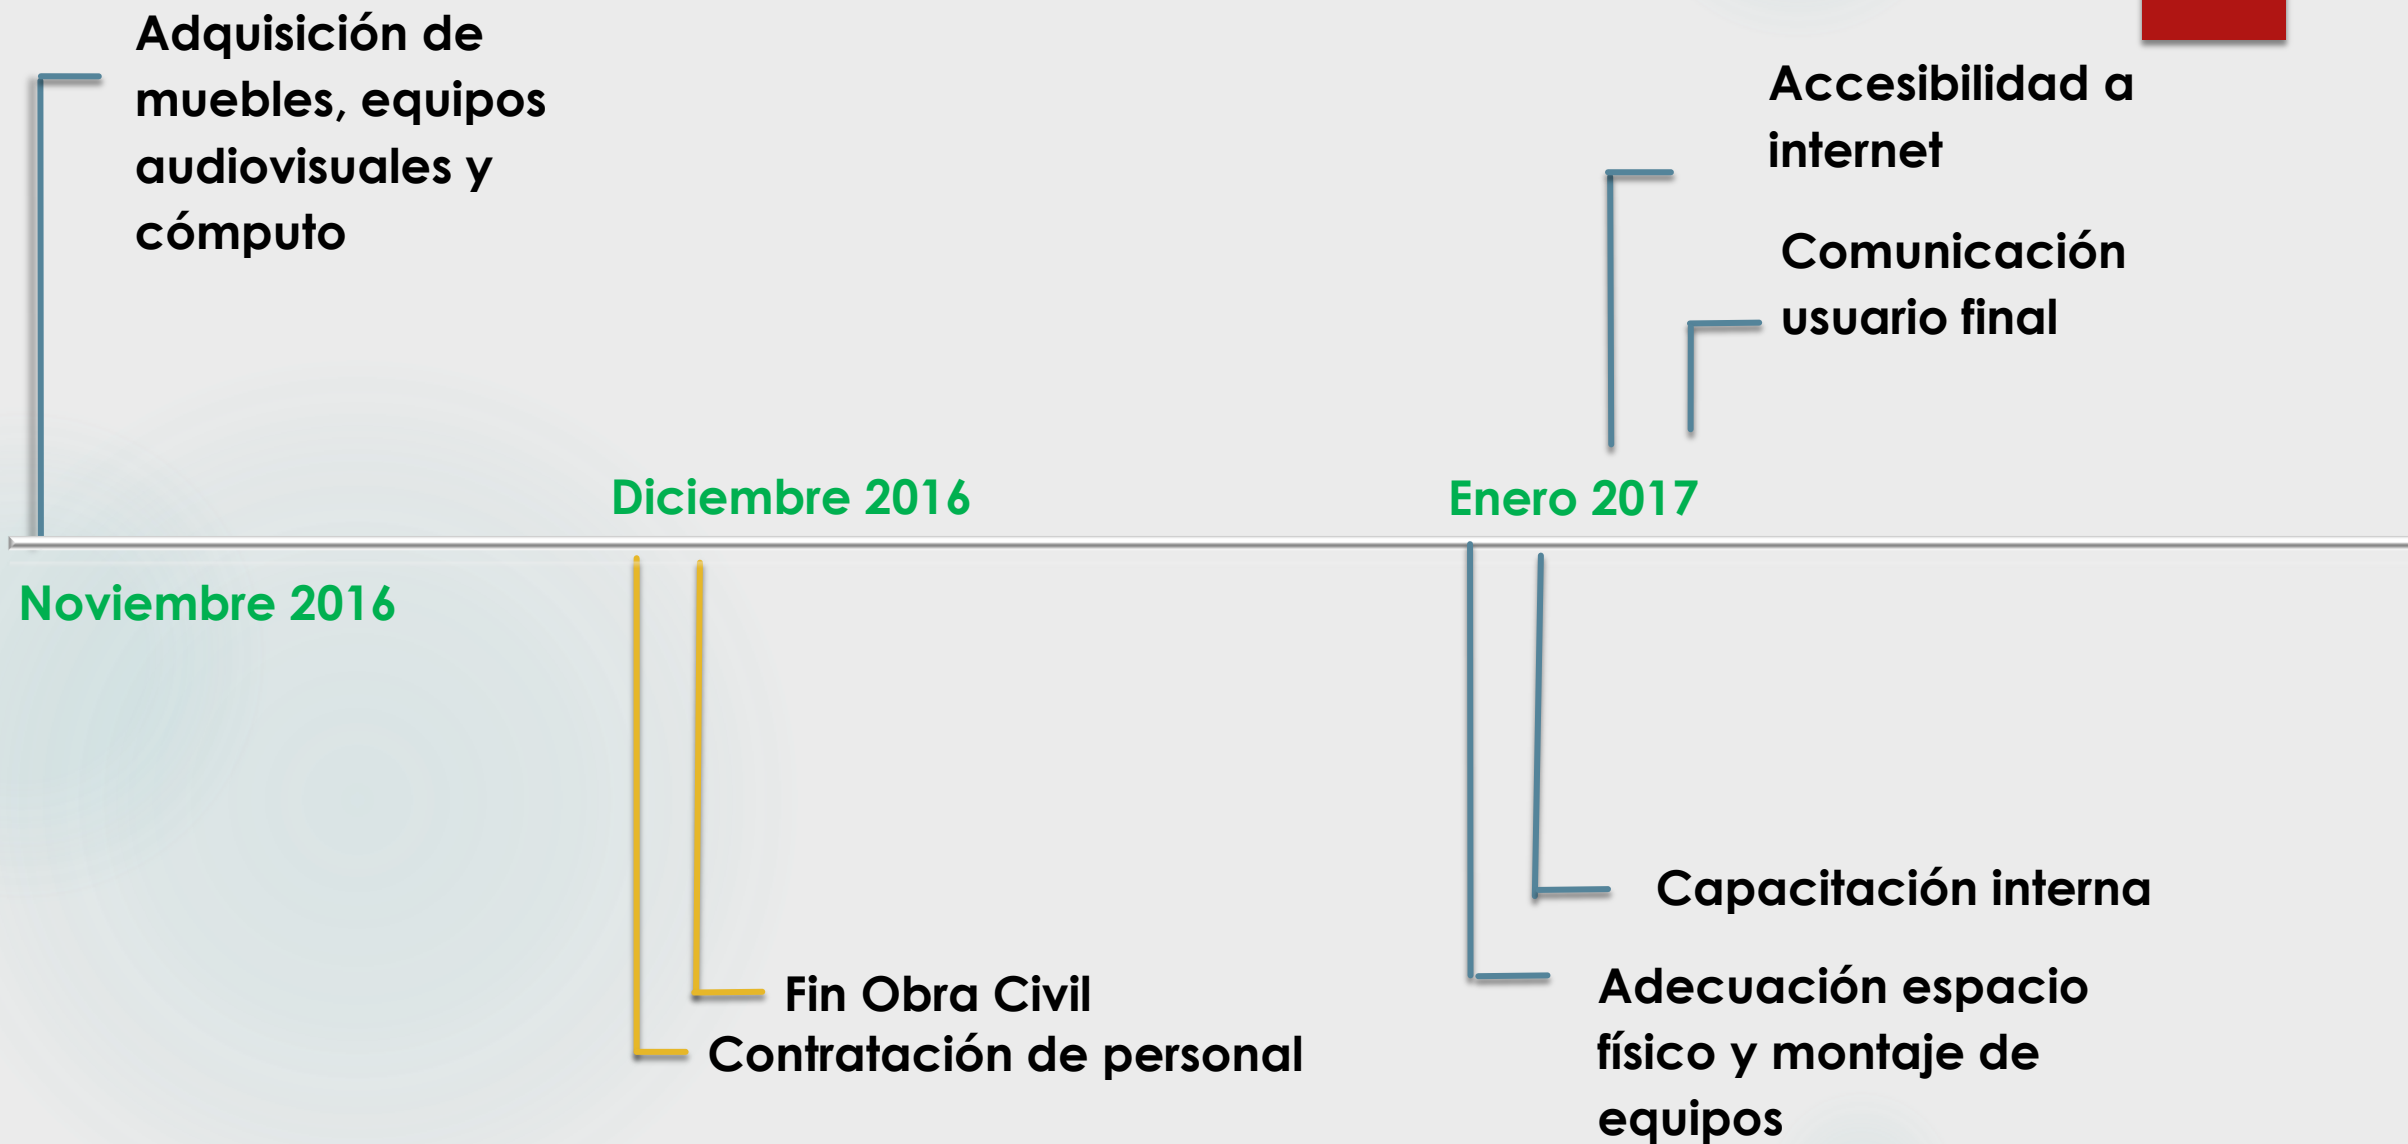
Adquisición de muebles, equipos audiovisuales y cómputo

Accesibilidad a internet

Comunicación usuario final

Diciembre 2016

Enero 2017

Noviembre 2016

Capacitación interna

Fin Obra Civil

Contratación de personal

Adecuación espacio físico y montaje de equipos